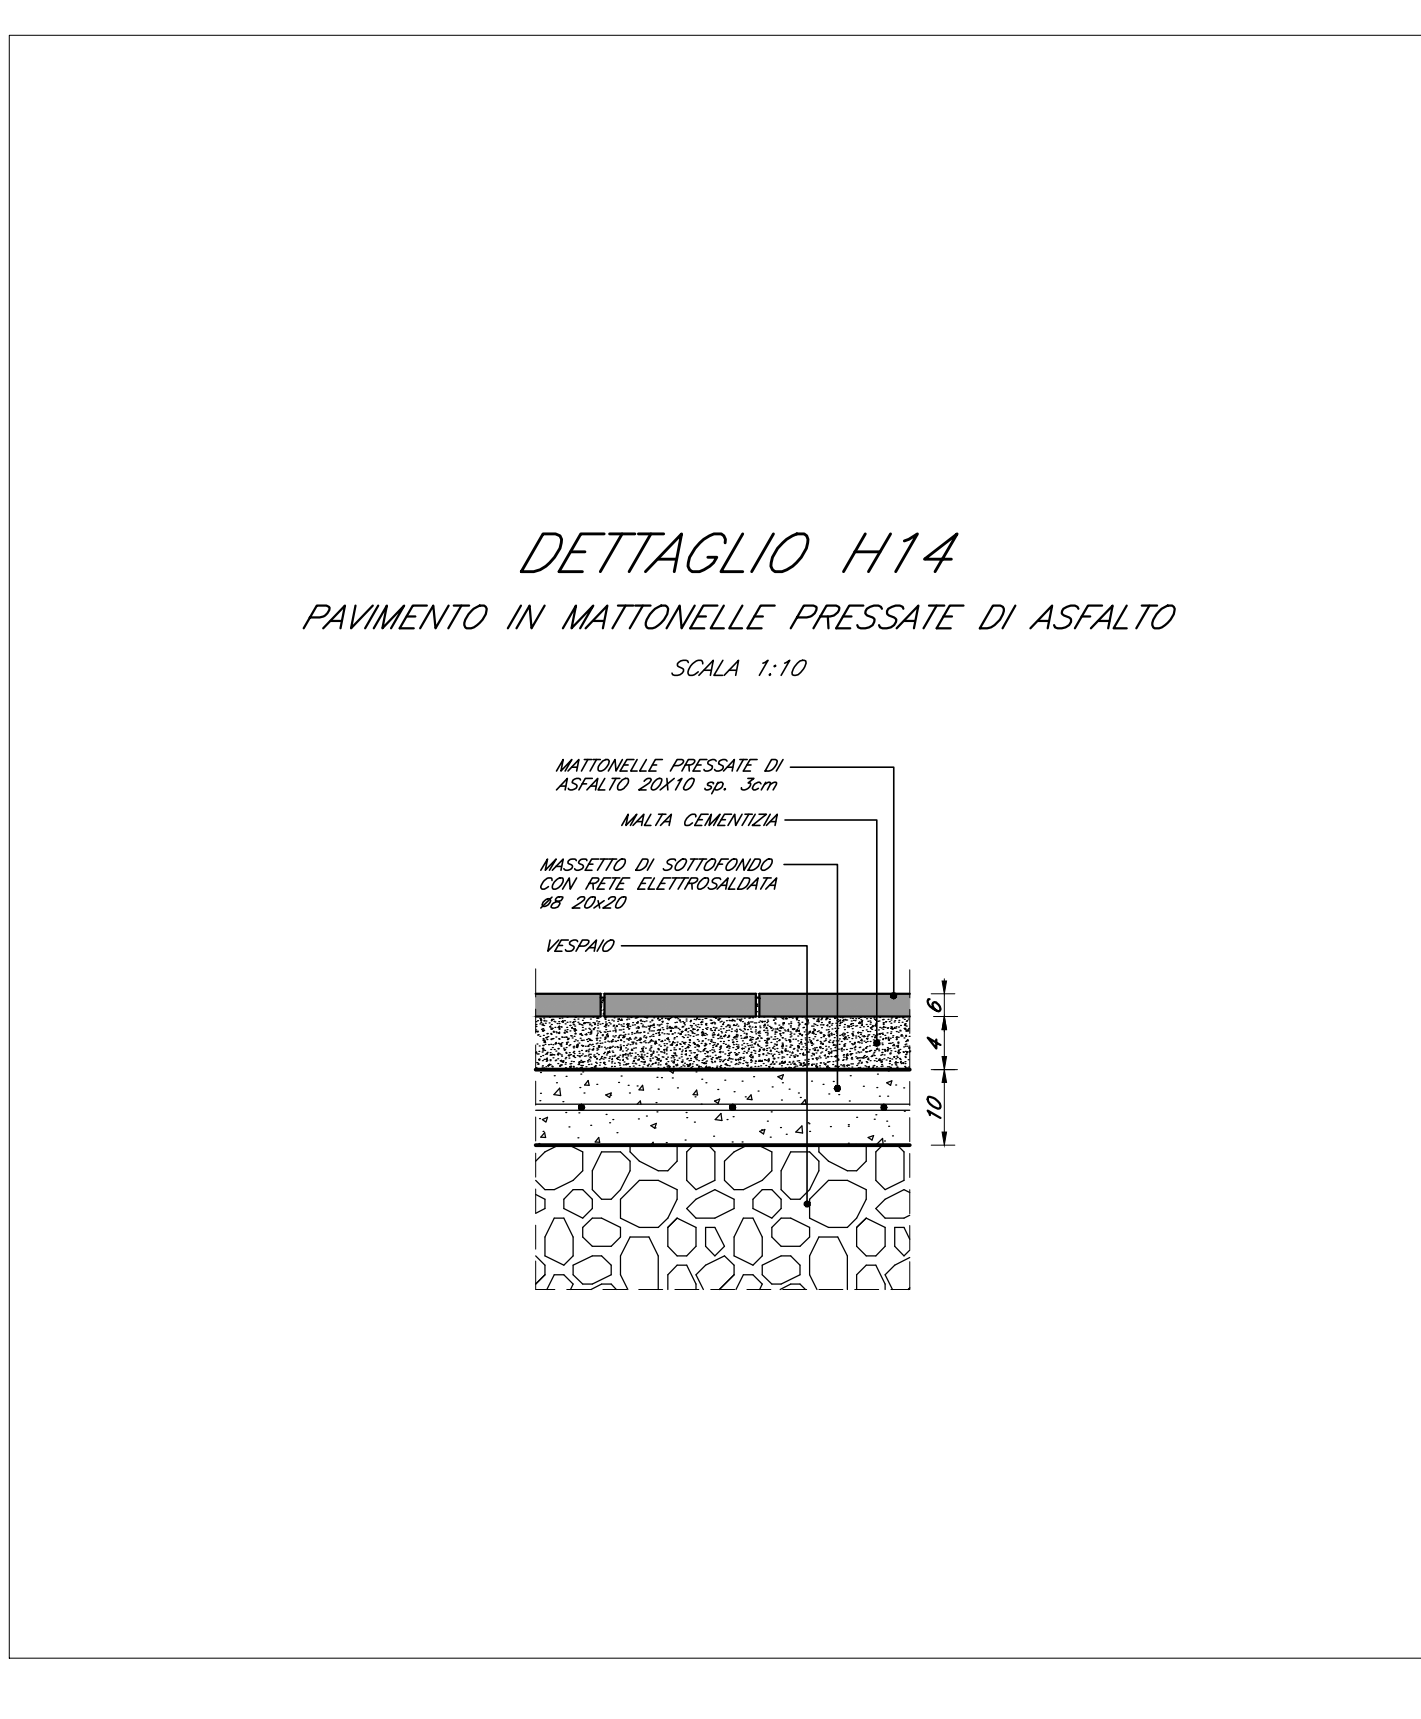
DETTAGLIO H14

PAVIMENTO IN MATTONELLE PRESSATE DI ASFALTO

SCALA 1:10

MATTONELLE PRESSATE DI ASFALTO 20X10 sp. 3cm

MALTA CEMENTIZIA

MASSETTO DI SOTTOFONDO CON RETE ELETTROSALDATA ø8 20x20

VESPAIO

6

4

10